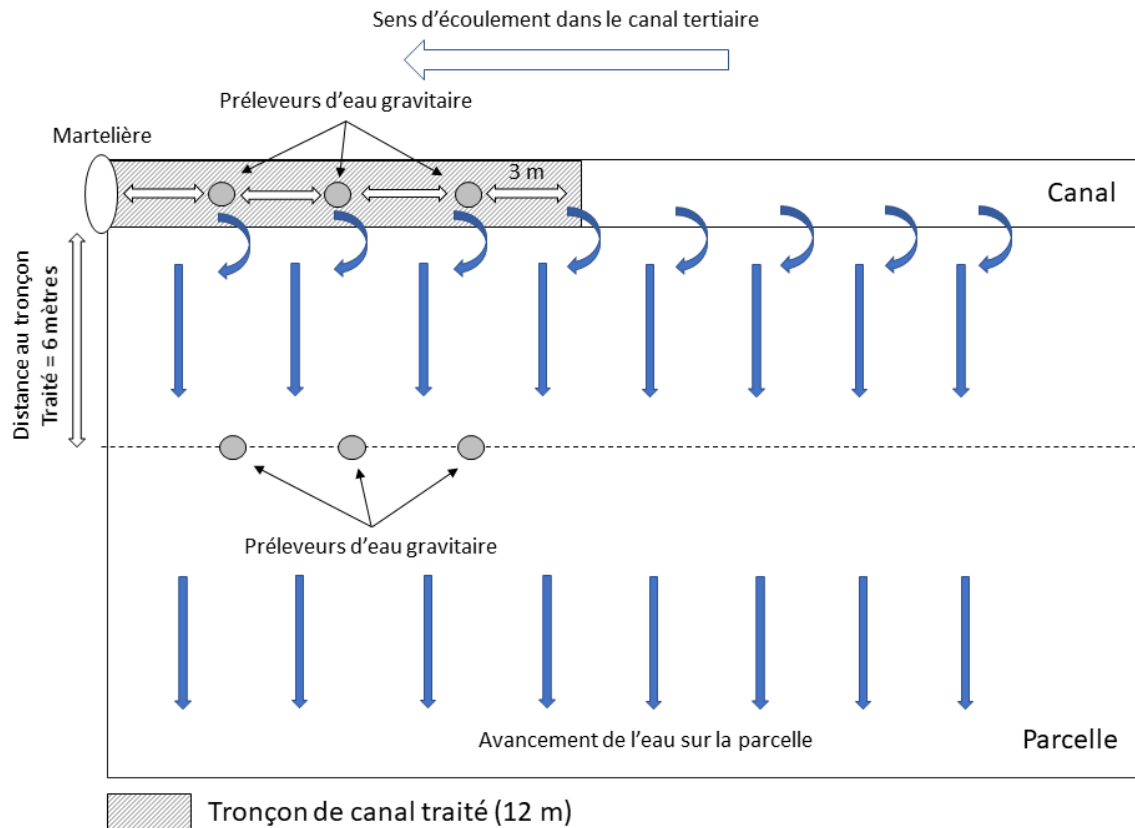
Sens d’écoulement dans le canal tertiaire

Préleveurs d’eau gravitaire

Martelière

3 m

Canal

Distance au tronçon Traité = 6 mètres

Préleveurs d’eau gravitaire

Avancement de l’eau sur la parcelle

Parcelle

Tronçon de canal traité (12 m)